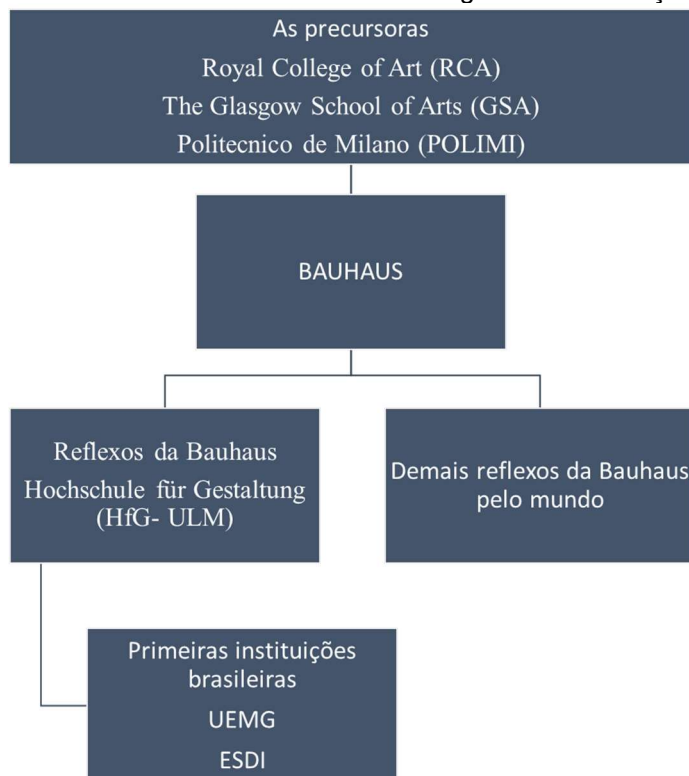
As precursoras
Royal College of Art (RCA)
The Glasgow School of Arts (GSA)
Politecnico de Milano (POLIMI)

BAUHAUS

Reflexos da Bauhaus
Hochschule für Gestaltung (HfG- ULM)

Demais reflexos da Bauhaus pelo mundo

Primeiras instituições brasileiras
UEMG
ESDI